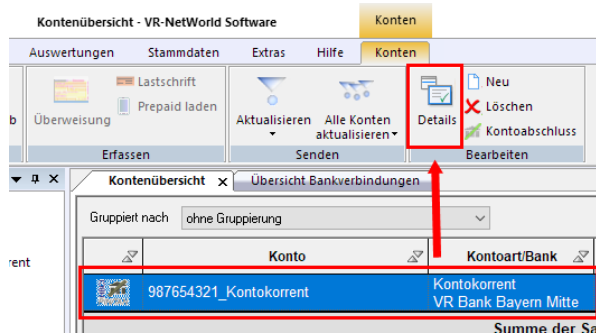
Kontenübersicht - VR-NetWorld Software

Konten

Auswertungen Stammdaten Extras Hilfe Konten

b

Überweisung

Lastschrift

Prepaid laden

Erfassen

Aktualisieren

Alle Konten aktualisieren

Senden

Details

Neu

Löschen

Kontoabschluss

Bearbeiten

Kontenübersicht

Übersicht Bankverbindungen

Gruppiert nach ohne Gruppierung

rent

| | Konto | Kontoart/Bank |
|---|---|---|
| | 987654321_Kontokorrent | Kontokorrent VR Bank Bayern Mitte |

Summe der Sa